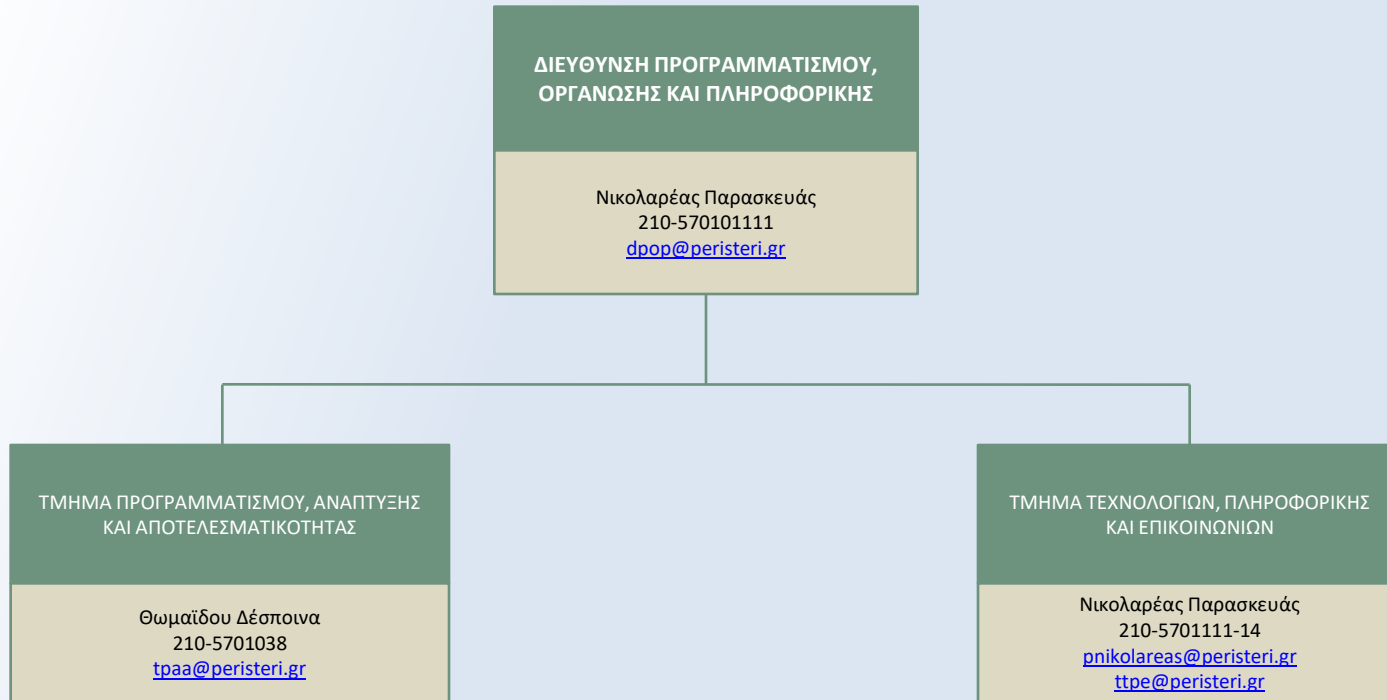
ΔΙΕΥΘΥΝΣΗ ΠΡΟΓΡΑΜΜΑΤΙΣΜΟΥ, ΟΡΓΑΝΩΣΗΣ ΚΑΙ ΠΛΗΡΟΦΟΡΙΚΗΣ

Νικολαρέας Παρασκευάς
210-570101111
dpop@peristeri.gr

ΤΜΗΜΑ ΠΡΟΓΡΑΜΜΑΤΙΣΜΟΥ, ΑΝΑΠΤΥΞΗΣ ΚΑΙ ΑΠΟΤΕΛΕΣΜΑΤΙΚΟΤΗΤΑΣ

Θωμαΐδου Δέσποινα
210-5701038
tpaa@peristeri.gr

ΤΜΗΜΑ ΤΕΧΝΟΛΟΓΙΩΝ, ΠΛΗΡΟΦΟΡΙΚΗΣ ΚΑΙ ΕΠΙΚΟΙΝΩΝΙΩΝ

Νικολαρέας Παρασκευάς
210-5701111-14
pnikolareas@peristeri.gr
ttpe@peristeri.gr